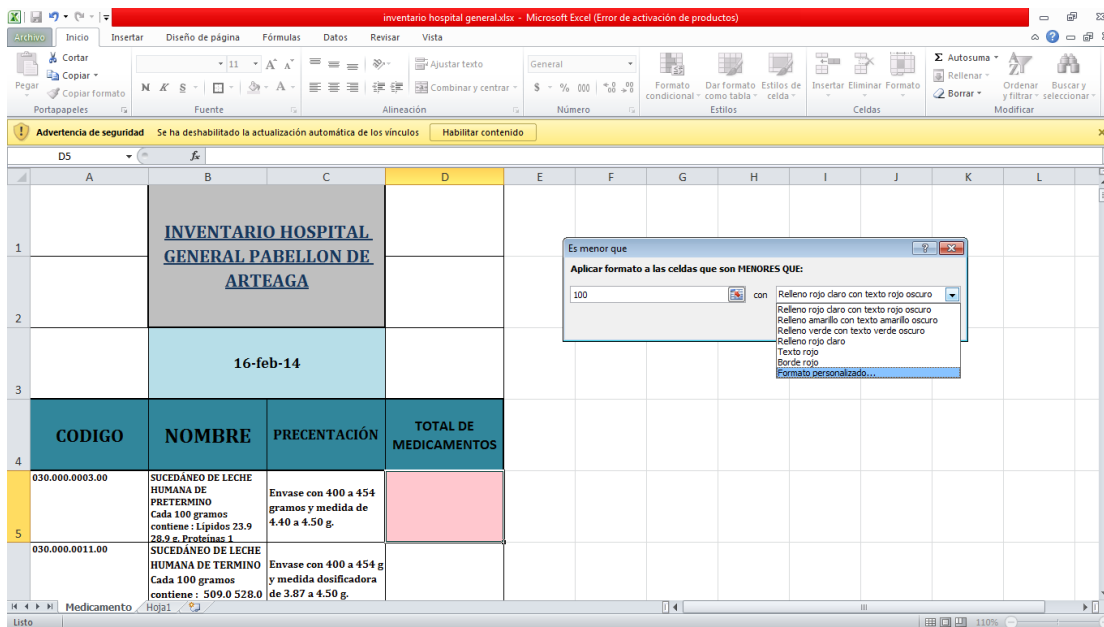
inventario hospital general.xlsx - Microsoft Excel (Error de activación de productos)

Archivo | Inicio | Insertar | Diseño de página | Fórmulas | Datos | Revisar | Vista

Cortar
Copiar
Pegar
Copiar formato
Portapapeles

11
N K S
Fuente

Ajustar texto
Combinar y centrar
Alineación

General
$ % 000
Número

Formato condicional
Dar formato como tabla
Estilos de celda
Estilos

Insertar
Eliminar
Formato
Celdas

Σ Autosuma
Rellenar
Borrar
Ordenar y filtrar
Buscar y seleccionar
Modificar

Advertencia de seguridad  Se ha deshabilitado la actualización automática de los vínculos  Habilitar contenido

D5  fx

| | A | B | C | D | E | F | G | H | I | J | K | L |
|---|---|---|---|---|---|---|---|---|---|---|---|---|
| 1 | | INVENTARIO HOSPITAL GENERAL PABELLON DE ARTEAGA | | | | | | | | | | |
| 2 | | | | | | | | | | | | |
| 3 | | 16-feb-14 | | | | | | | | | | |
| 4 | CODIGO | NOMBRE | PRECENTACIÓN | TOTAL DE MEDICAMENTOS | | | | | | | | |
| 5 | 030.000.0003.00 | SUCEDÁNEO DE LECHE HUMANA DE PRETERMINO Cada 100 gramos contiene : Lípidos 23.9 28.9 g. Proteínas 1 | Envase con 400 a 454 gramos y medida de 4.40 a 4.50 g. | | | | | | | | | |
| | 030.000.0011.00 | SUCEDÁNEO DE LECHE HUMANA DE TERMINO Cada 100 gramos contiene : 509.0 528.0 | Envase con 400 a 454 g y medida dosificadora de 3.87 a 4.50 g. | | | | | | | | | |

Es menor que
Aplicar formato a las celdas que son MENORES QUE:
100
con
Relleno rojo claro con texto rojo oscuro
Relleno rojo claro con texto rojo oscuro
Relleno amarillo con texto amarillo oscuro
Relleno verde con texto verde oscuro
Relleno rojo claro
Texto rojo
Borde rojo
Formato personalizado...

Medicamento | Hoja1
Listo
110%